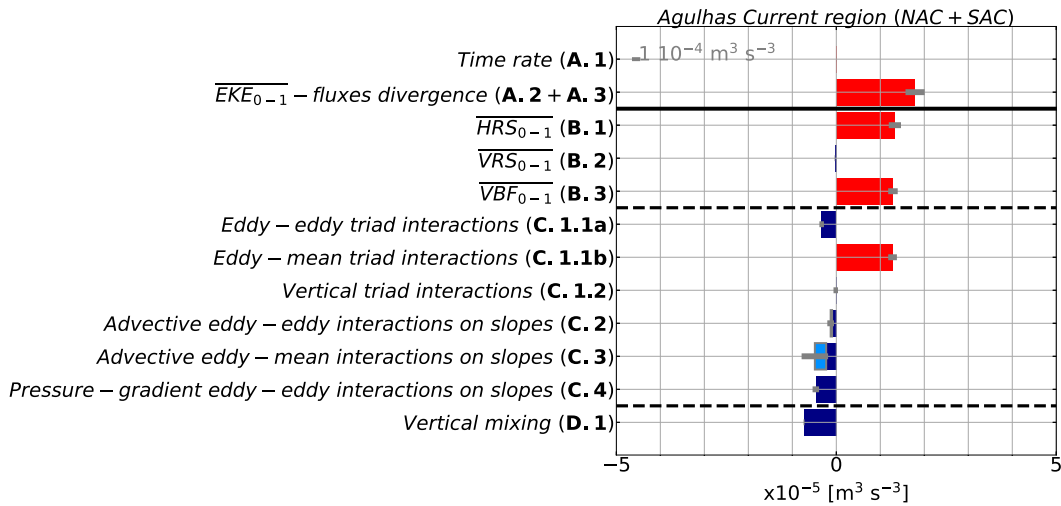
$Agulhas\ Current\ region\ (NAC + SAC)$

$Time\ rate\ (\mathbf{A.1})$

$-1\ 10^{-4}\ m^3\ s^{-3}$

$\overline{EKE_{0-1}} - fluxes\ divergence\ (\mathbf{A.2} + \mathbf{A.3})$

$\overline{HRS_{0-1}}\ (\mathbf{B.1})$

$\overline{VRS_{0-1}}\ (\mathbf{B.2})$

$\overline{VBF_{0-1}}\ (\mathbf{B.3})$

$Eddy - eddy\ triad\ interactions\ (\mathbf{C.1.1a})$

$Eddy - mean\ triad\ interactions\ (\mathbf{C.1.1b})$

$Vertical\ triad\ interactions\ (\mathbf{C.1.2})$

$Advective\ eddy - eddy\ interactions\ on\ slopes\ (\mathbf{C.2})$

$Advective\ eddy - mean\ interactions\ on\ slopes\ (\mathbf{C.3})$

$Pressure - gradient\ eddy - eddy\ interactions\ on\ slopes\ (\mathbf{C.4})$

$Vertical\ mixing\ (\mathbf{D.1})$

−5 0 5

x$10^{-5}$ [$m^3\ s^{-3}$]